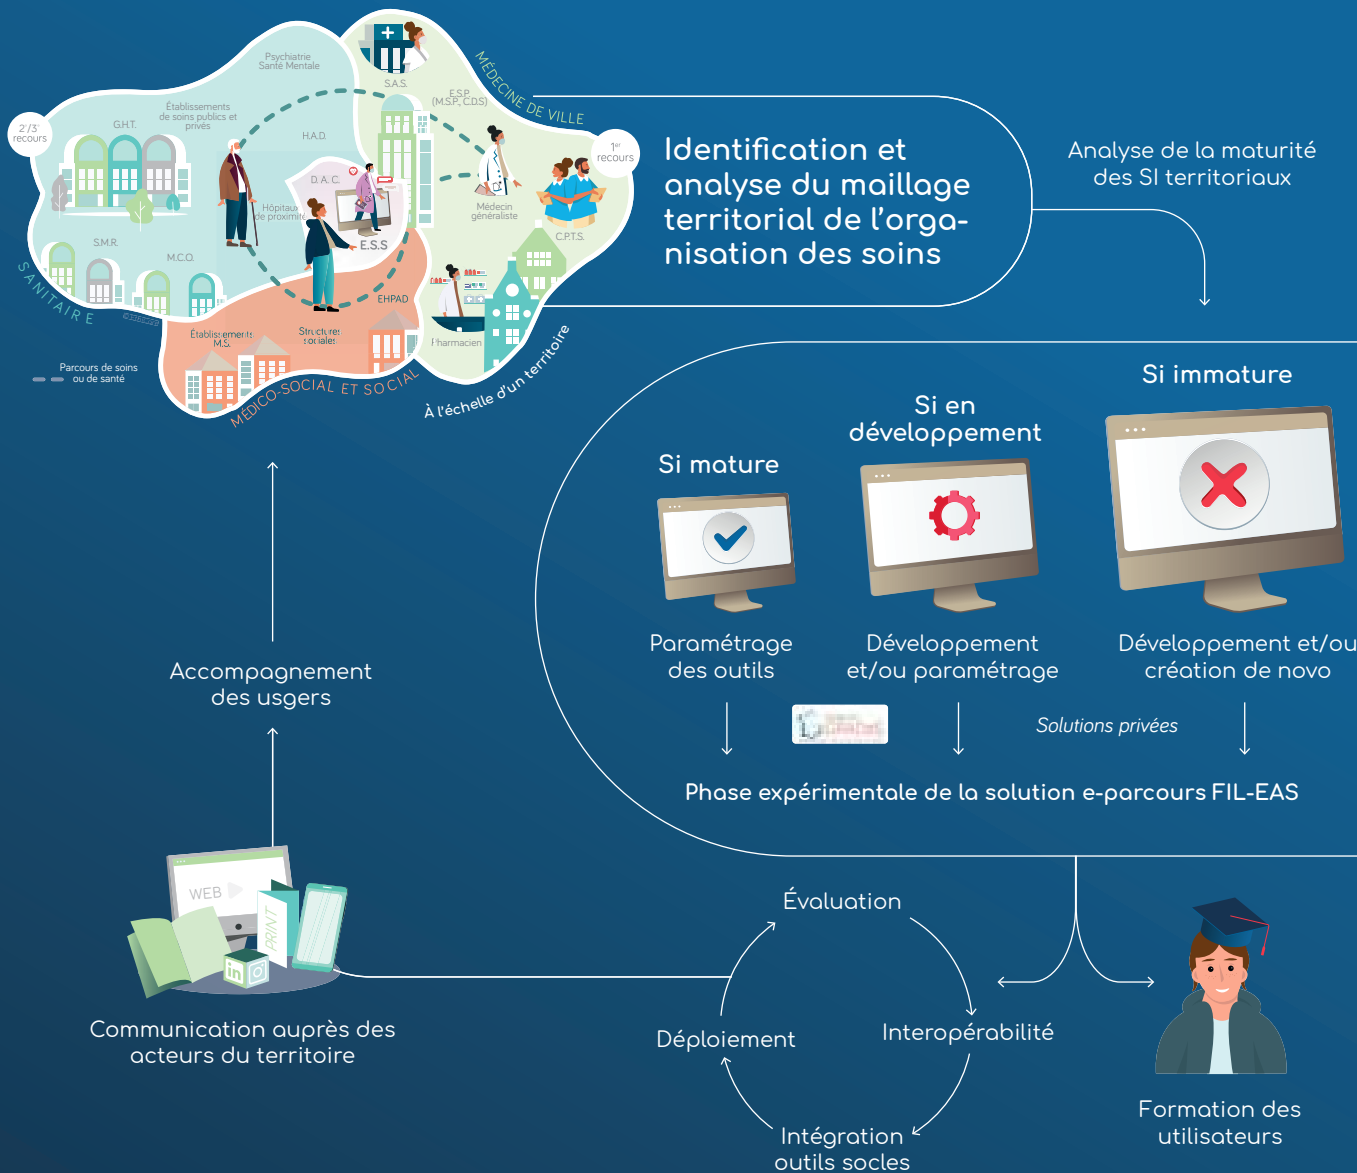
Psychiatrie Santé Mentale

S.A.S.

E.S.P. (M.S.P., C.D.S)

MÉDECINE DE VILLE

2'/3' recours

G.H.T.

Établissements de soins publics et privés

H.A.D.

D.A.C.

Hôpitaux de proximité

E.S.S

Médecin généraliste

1er recours

C.P.T.S.

S.M.R.

M.C.O.

SANITAIRE

EHPAD

Établissements M.S.

Structures sociales

Pharmacien

Parcours de soins ou de santé

MÉDICO-SOCIAL ET SOCIAL

À l'échelle d'un territoire

Identification et analyse du maillage territorial de l'organisation des soins

Analyse de la maturité des SI territoriaux

Si immature

Si en développement

Si mature

Paramétrage des outils

Développement et/ou paramétrage

Développement et/ou création de novo

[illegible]

Solutions privées

Phase expérimentale de la solution e-parcours FIL-EAS

Accompagnement des usgers

WEB

PRINT

Communication auprès des acteurs du territoire

Évaluation

Déploiement

Interopérabilité

Intégration outils socles

Formation des utilisateurs